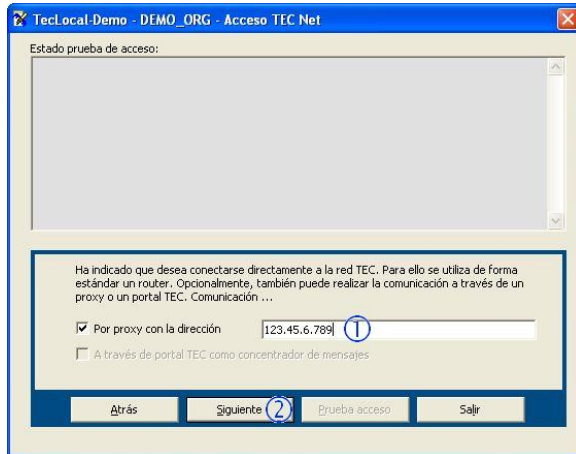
TecLocal-Demo - DEMO_ORG - Acceso TEC Net

Estado prueba de acceso:

Ha indicado que desea conectarse directamente a la red TEC. Para ello se utiliza de forma estándar un router. Opcionalmente, también puede realizar la comunicación a través de un proxy o un portal TEC. Comunicación ...

☑ Por proxy con la dirección 123.45.6.789 ①

A través de portal TEC como concentrador de mensajes

Atrás Siguiente ② Prueba acceso Salir